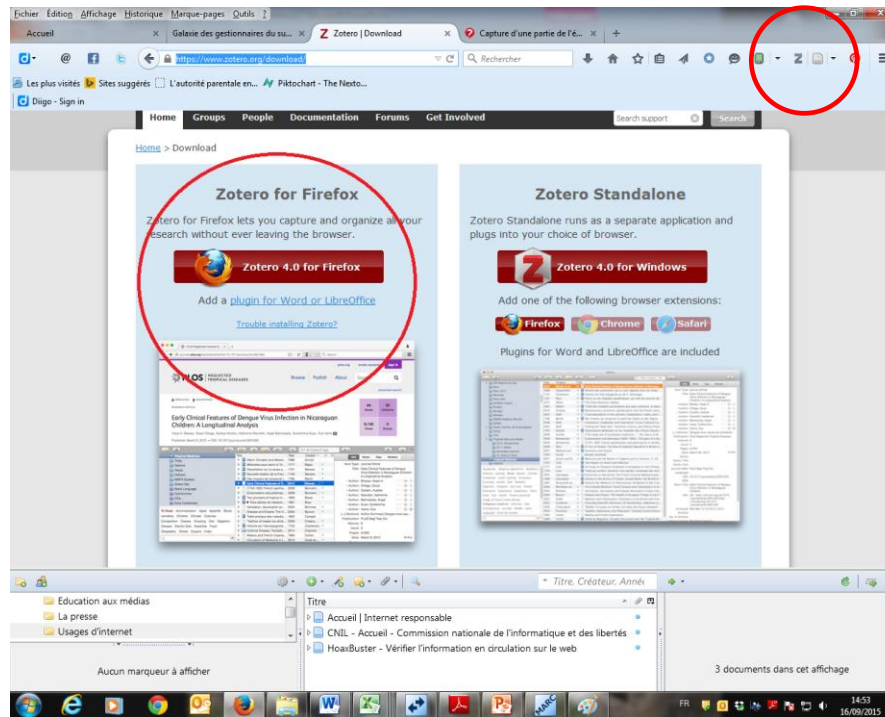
Fichier Édition Affichage Historique Marque-pages Outils ?

Accueil | Galaxie des gestionnaires du su... | Zotero | Download | Capture d'une partie de l'é... | +

https://www.zotero.org/download/

Rechercher

Les plus visités | Sites suggérés | L'autorité parentale en... | Piktochart - The Nexto...

Diigo - Sign in

Home | Groups | People | Documentation | Forums | Get Involved | Search support | Search

Home > Download

Zotero for Firefox

Zotero for Firefox lets you capture and organize all your research without ever leaving the browser.

Zotero 4.0 for Firefox

Add a plugin for Word or LibreOffice

Trouble installing Zotero?

PLOS | NEGLECTED TROPICAL DISEASES

Early Clinical Features of Dengue Virus Infection in Nicaraguan Children: A Longitudinal Analysis

Zotero Standalone

Zotero Standalone runs as a separate application and plugs into your choice of browser.

Zotero 4.0 for Windows

Add one of the following browser extensions:

Firefox | Chrome | Safari

Plugins for Word and LibreOffice are included

Titre, Créateur, Anné

Education aux médias
La presse
Usages d'internet

Titre
Accueil | Internet responsable
CNIL - Accueil - Commission nationale de l'informatique et des libertés
HoaxBuster - Vérifier l'information en circulation sur le web

Aucun marqueur à afficher

3 documents dans cet affichage

FR 14:53 16/09/2015